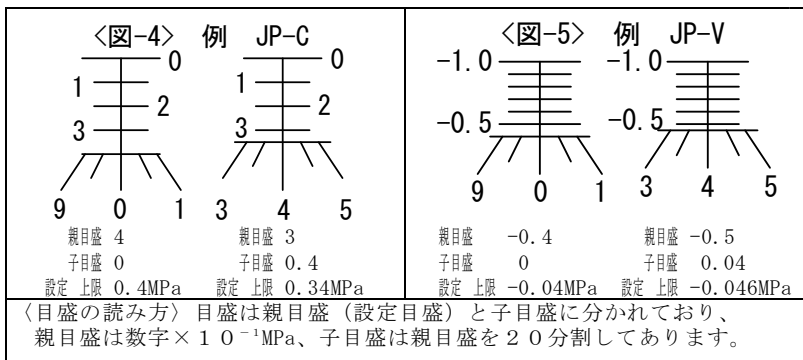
〈図-4〉 例 JP-C

0
1
2
3
9 0 1
親目盛 4
子目盛 0
設定 上限 0.4MPa

0
1
2
3
3 4 5
親目盛 3
子目盛 0.4
設定 上限 0.34MPa

〈図-5〉 例 JP-V

-1.0
-0.5
9 0 1
親目盛 -0.4
子目盛 0
設定 上限 -0.04MPa

-1.0
-0.5
3 4 5
親目盛 -0.5
子目盛 0.04
設定 上限 -0.046MPa

〈目盛の読み方〉目盛は親目盛（設定目盛）と子目盛に分かれており、親目盛は数字×$10^{-1}$MPa、子目盛は親目盛を20分割してあります。